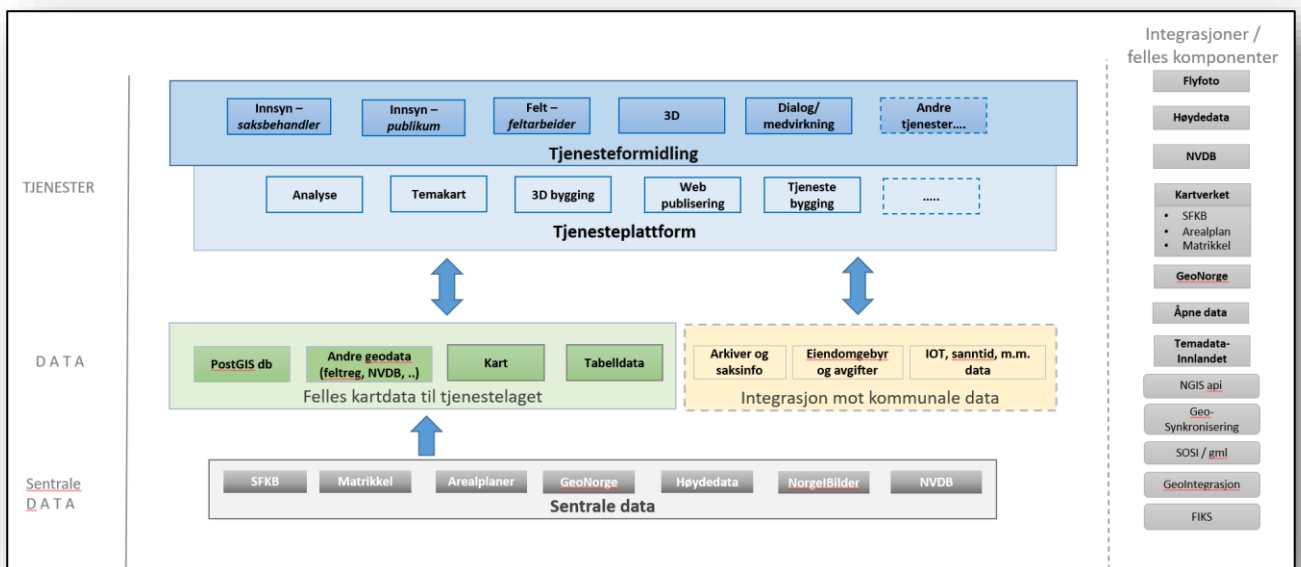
TJENESTER

Innsyn – saksbehandler

Innsyn – publikum

Felt – feltarbeider

3D

Dialog/ medvirkning

Andre tjenester....

Tjenesteformidling

Analyse

Temakart

3D bygging

Web publisering

Tjeneste bygging

.....

Tjenesteplattform

DATA

PostGIS db

Andre geodata (feltreg, NVDB, ..)

Kart

Tabelldata

Felles kartdata til tjenestelaget

Arkiver og saksinfo

Eiendomgebyr og avgifter

IOT, sanntid, m.m. data

Integrasjon mot kommunale data

Sentrale DATA

SFKB

Matrikkel

Arealplaner

GeoNorge

Høydedata

NorgeIBilder

NVDB

Sentrale data

Integrasjoner / felles komponenter

Flyfoto

Høydedata

NVDB

Kartverket
• SFKB
• Arealplan
• Matrikkel

GeoNorge

Åpne data

Temadata-Innlandet

NGIS api

Geo-Synkronisering

SOSI / gml

GeoIntegrasjon

FIKS